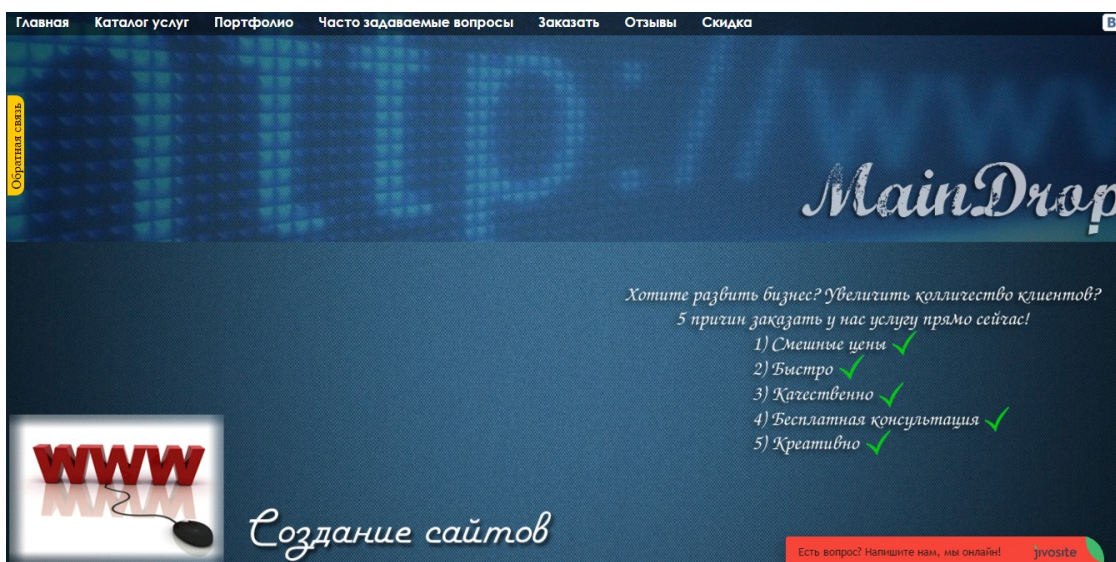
Главная Каталог услуг Портфолио Часто задаваемые вопросы Заказать Отзывы Скидка

Обратная связь

MainDrop

Хотите развить бизнес? Увеличить колличество клиентов?
5 причин заказать у нас услугу прямо сейчас!
1) Смешные цены
2) Быстро
3) Качественно
4) Бесплатная консультация
5) Креативно

WWW

Создание сайтов

Есть вопрос? Напишите нам, мы онлайн! jivosite